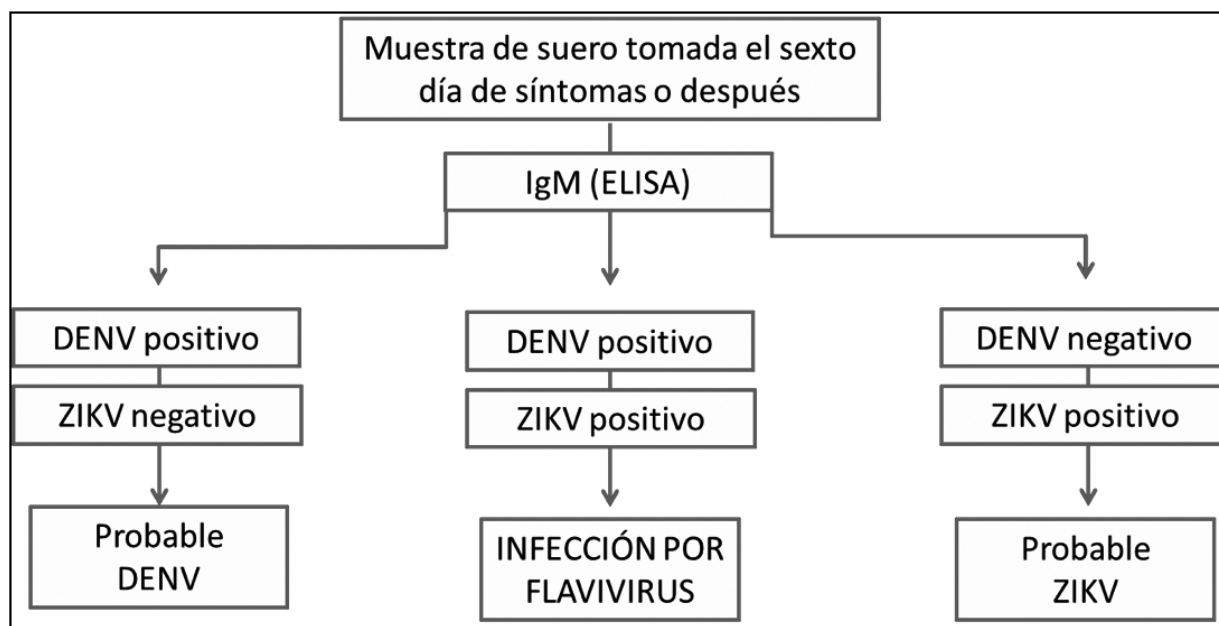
Muestra de suero tomada el sexto día de síntomas o después

IgM (ELISA)

DENV positivo

ZIKV negativo

Probable DENV

DENV positivo

ZIKV positivo

INFECCIÓN POR FLAVIVIRUS

DENV negativo

ZIKV positivo

Probable ZIKV